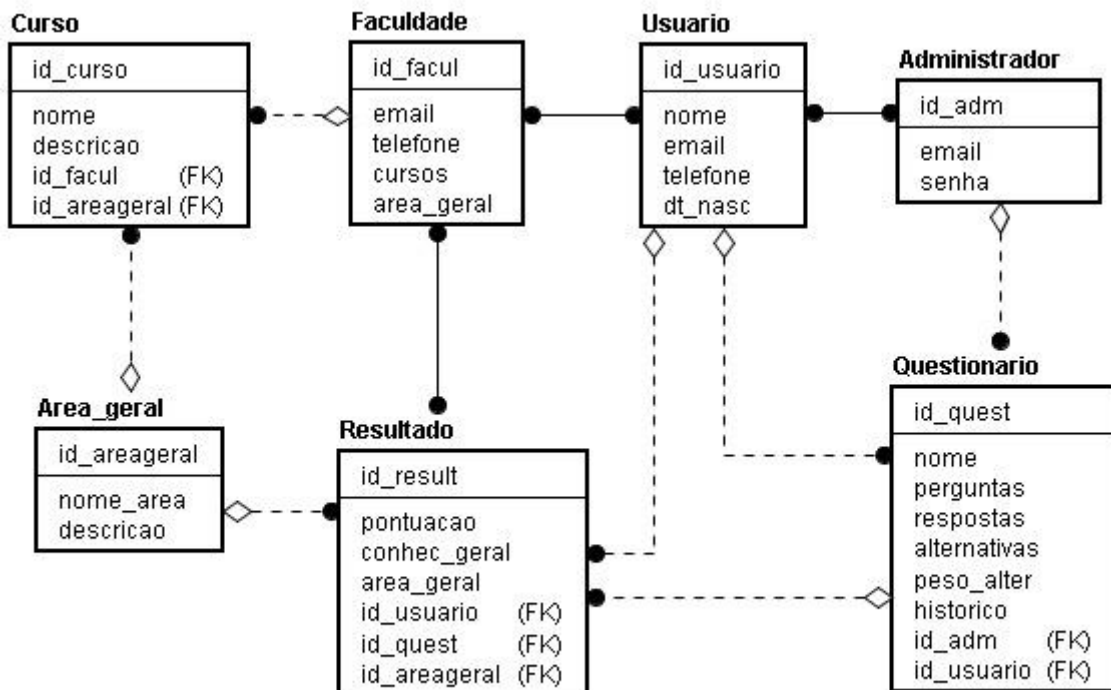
Curso
id_curso
nome
descricao
id_facul (FK)
id_areageral (FK)

Faculdade
id_facul
email
telefone
cursos
area_geral

Usuario
id_usuario
nome
email
telefone
dt_nasc

Administrador
id_adm
email
senha

Area_geral
id_areageral
nome_area
descricao

Resultado
id_result
pontuacao
conhec_geral
area_geral
id_usuario (FK)
id_quest (FK)
id_areageral (FK)

Questionario
id_quest
nome
perguntas
respostas
alternativas
peso_alter
historico
id_adm (FK)
id_usuario (FK)